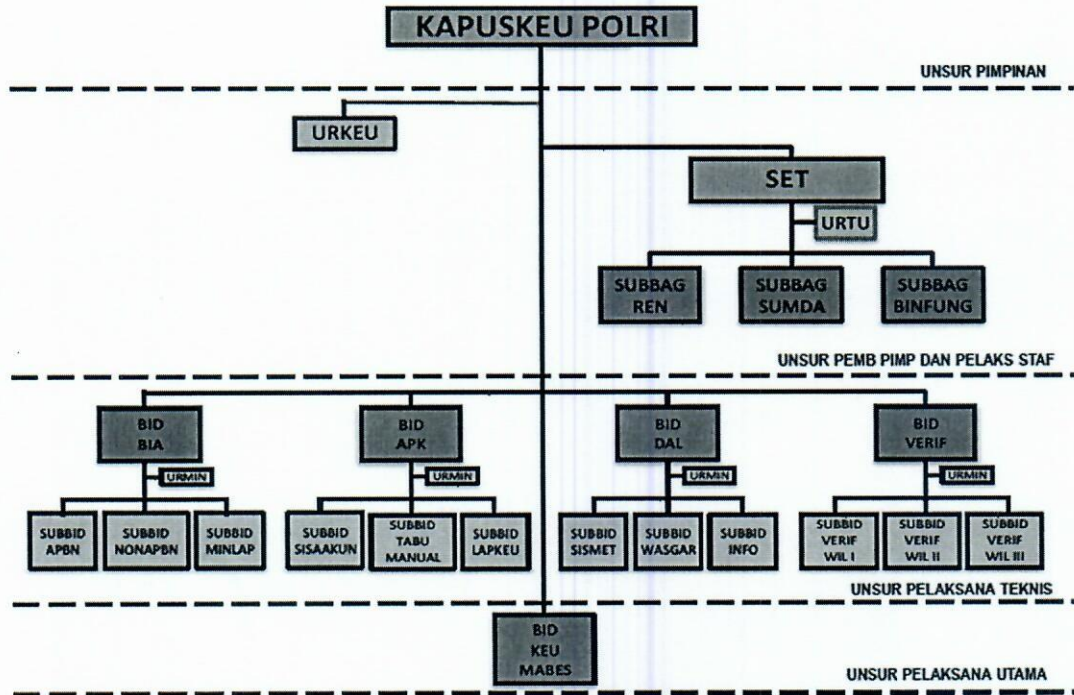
KAPUSKEU POLRI

UNSUR PIMPINAN

URKEU

SET

URTU

SUBBAG REN

SUBBAG SUMDA

SUBBAG BINFUNG

UNSUR PEMB PIMP DAN PELAKS STAF

BID BIA

URMIN

SUBBID APBN

SUBBID NONAPBN

SUBBID MINLAP

BID APK

URMIN

SUBBID SISAAKUN

SUBBID TABU MANUAL

SUBBID LAPKEU

BID DAL

URMIN

SUBBID SISMET

SUBBID WASGAR

SUBBID INFO

BID VERIF

URMIN

SUBBID VERIF WIL I

SUBBID VERIF WIL II

SUBBID VERIF WIL III

UNSUR PELAKSANA TEKNIS

BID KEU MABES

UNSUR PELAKSANA UTAMA